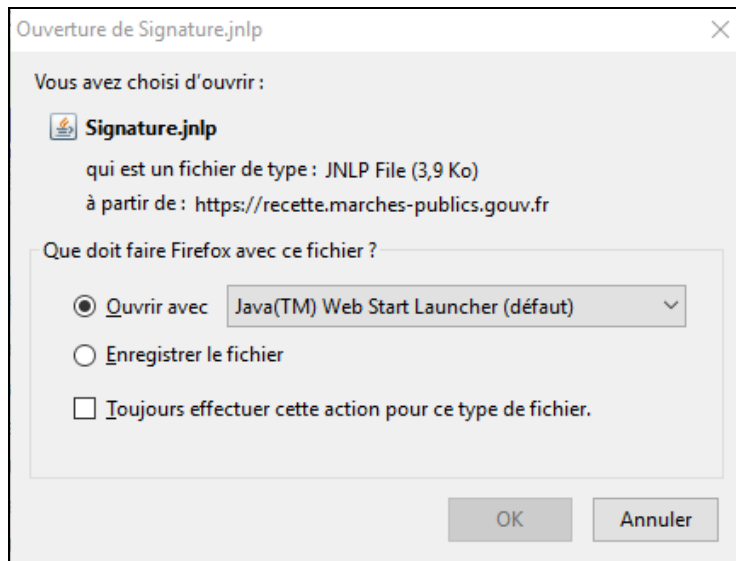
Ouverture de Signature.jnlp

Vous avez choisi d'ouvrir :

Signature.jnlp

qui est un fichier de type : JNLP File (3,9 Ko)

à partir de : https://recette.marches-publics.gouv.fr

Que doit faire Firefox avec ce fichier ?

Ouvrir avec Java(TM) Web Start Launcher (défaut)

Enregistrer le fichier

Toujours effectuer cette action pour ce type de fichier.

OK Annuler